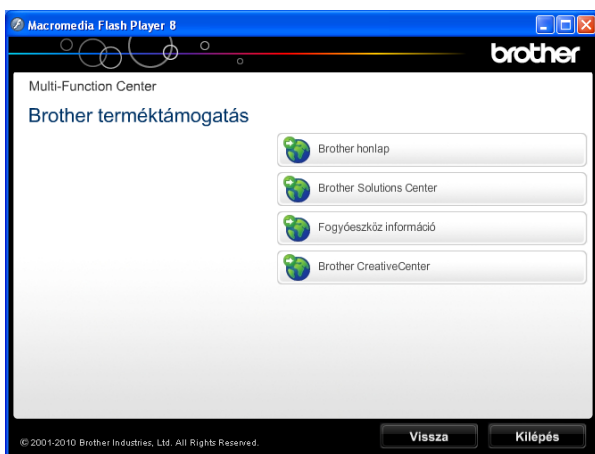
Macromedia Flash Player 8

brother

Multi-Function Center

Brother terméktámogatás

Brother honlap

Brother Solutions Center

Fogyóeszköz információ

Brother CreativeCenter

© 2001-2010 Brother Industries, Ltd. All Rights Reserved.

Vissza

Kilépés